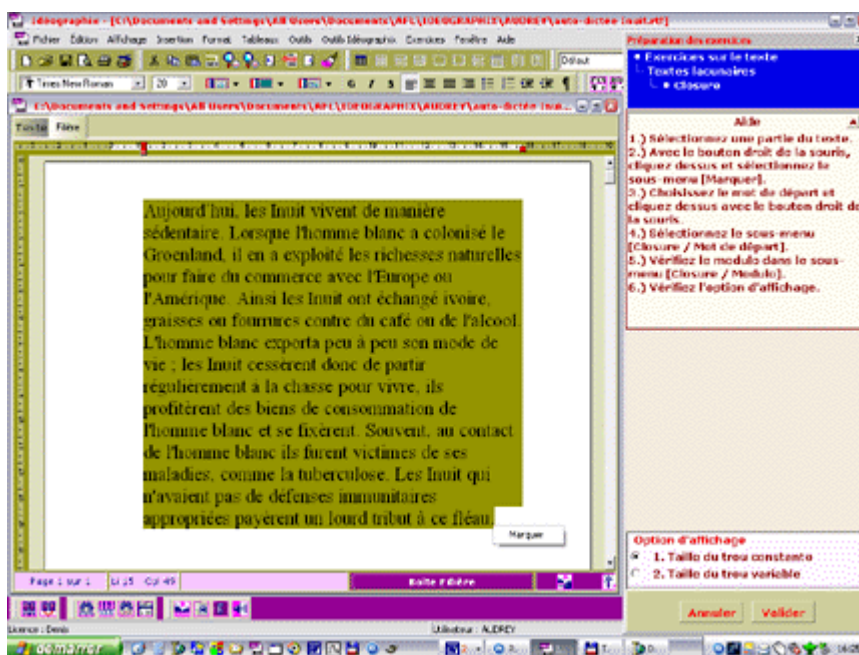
Idéographe - [C:\Documents and Settings\All Users\Documents\AFL\IDEOGRAPHIX\AUDREY\auto-dictee inuit.rtf]

Fichier Édition Affichage Insertion Format Tableau Outils Outils Idéographix Exercices Fenêtre Aide

Times New Roman 20

C:\Documents and Settings\All Users\Documents\AFL\IDEOGRAPHIX\AUDREY\auto-dictee inuit...

Texte Filtre

Aujourd'hui, les Inuit vivent de manière sédentaire. Lorsque l'homme blanc a colonisé le Groenland, il en a exploité les richesses naturelles pour faire du commerce avec l'Europe ou l'Amérique. Ainsi les Inuit ont échangé ivoire, graisses ou fourrures contre du café ou de l'alcool. L'homme blanc exporta peu à peu son mode de vie ; les Inuit cessèrent donc de partir régulièrement à la chasse pour vivre, ils profitèrent des biens de consommation de l'homme blanc et se fixèrent. Souvent, au contact de l'homme blanc ils furent victimes de ses maladies, comme la tuberculose. Les Inuit qui n'avaient pas de défenses immunitaires appropriées payèrent un lourd tribut à ce fléau.

Marquer

Page : 1 sur 1 Li 25 Col 49

Boîte d'idée

Licence : Denis

Utilisateur : AUDREY

démarrer

Préparation des exercices
• Exercices sur le texte
Textes lacunaires
• Closure

Aide
1.) Sélectionnez une partie du texte.
2.) Avec le bouton droit de la souris, cliquez dessus et sélectionnez le sous-menu [Marquer].
3.) Choisissez le mot de départ et cliquez dessus avec le bouton droit de la souris.
4.) Sélectionnez le sous-menu [Closure / Mot de départ].
5.) Vérifiez le modulo dans le sous-menu [Closure / Modulo].
6.) Vérifiez l'option d'affichage.

Option d'affichage
1. Taille du trou constante
2. Taille du trou variable

Annuler Valider